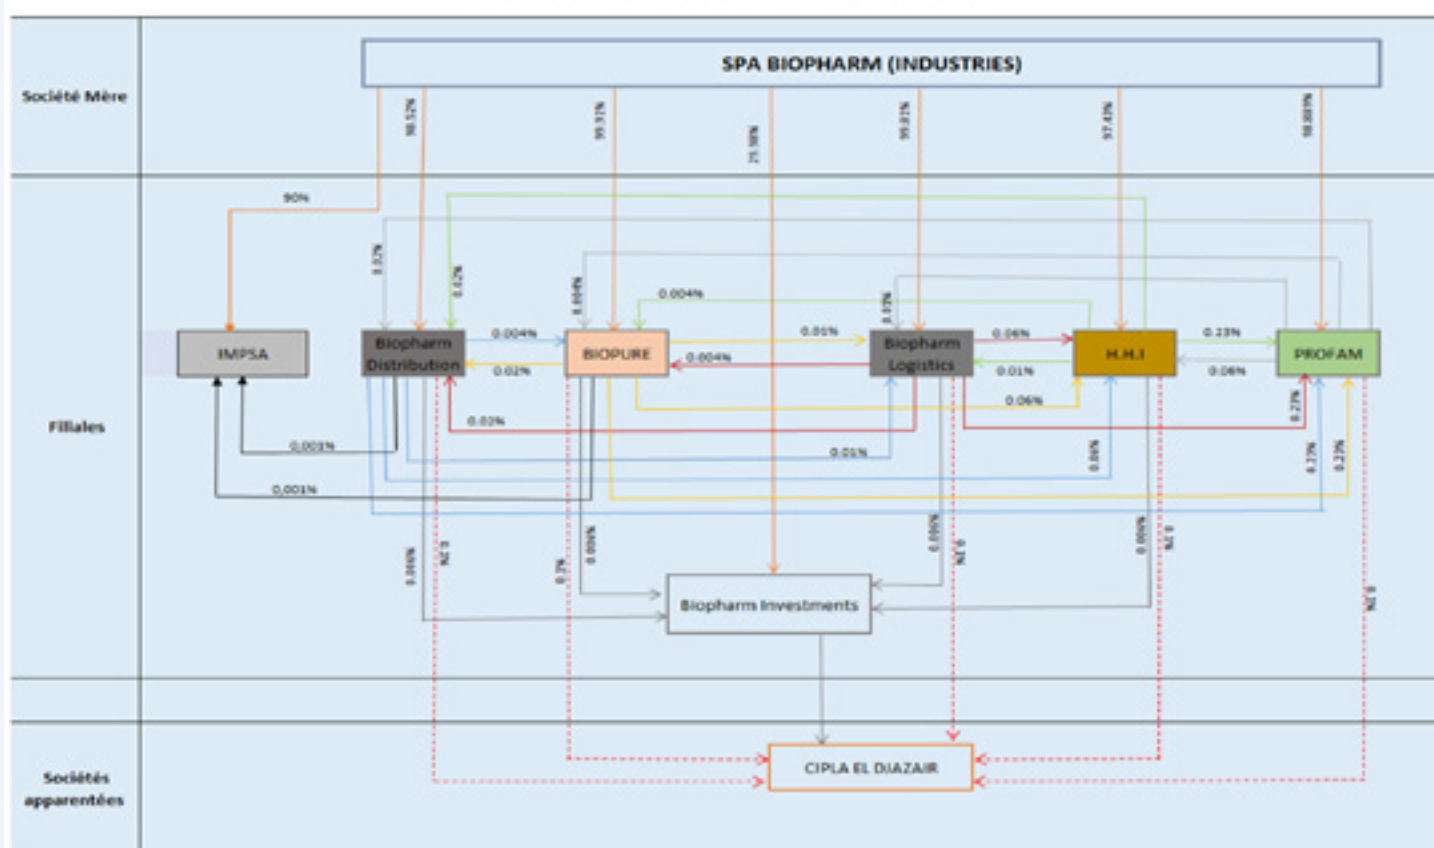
Société Mère

SPA BIOPHARM (INDUSTRIES)

90%

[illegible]

99.91%

25.98%

99.91%

97.43%

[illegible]

Filiales

IMPSA

Biopharm Distribution

BIOPURE

Biopharm Logistics

H.H.I

PROFAM

Biopharm Investments

0.004%

0.02%

0.004%

0.004%

0.01%

0.06%

0.01%

0.23%

0.06%

0.06%

0.02%

0.001%

0.001%

0.01%

0.27%

0.27%

0.27%

Sociétés apparentées

CIPLA EL DJAZAIR